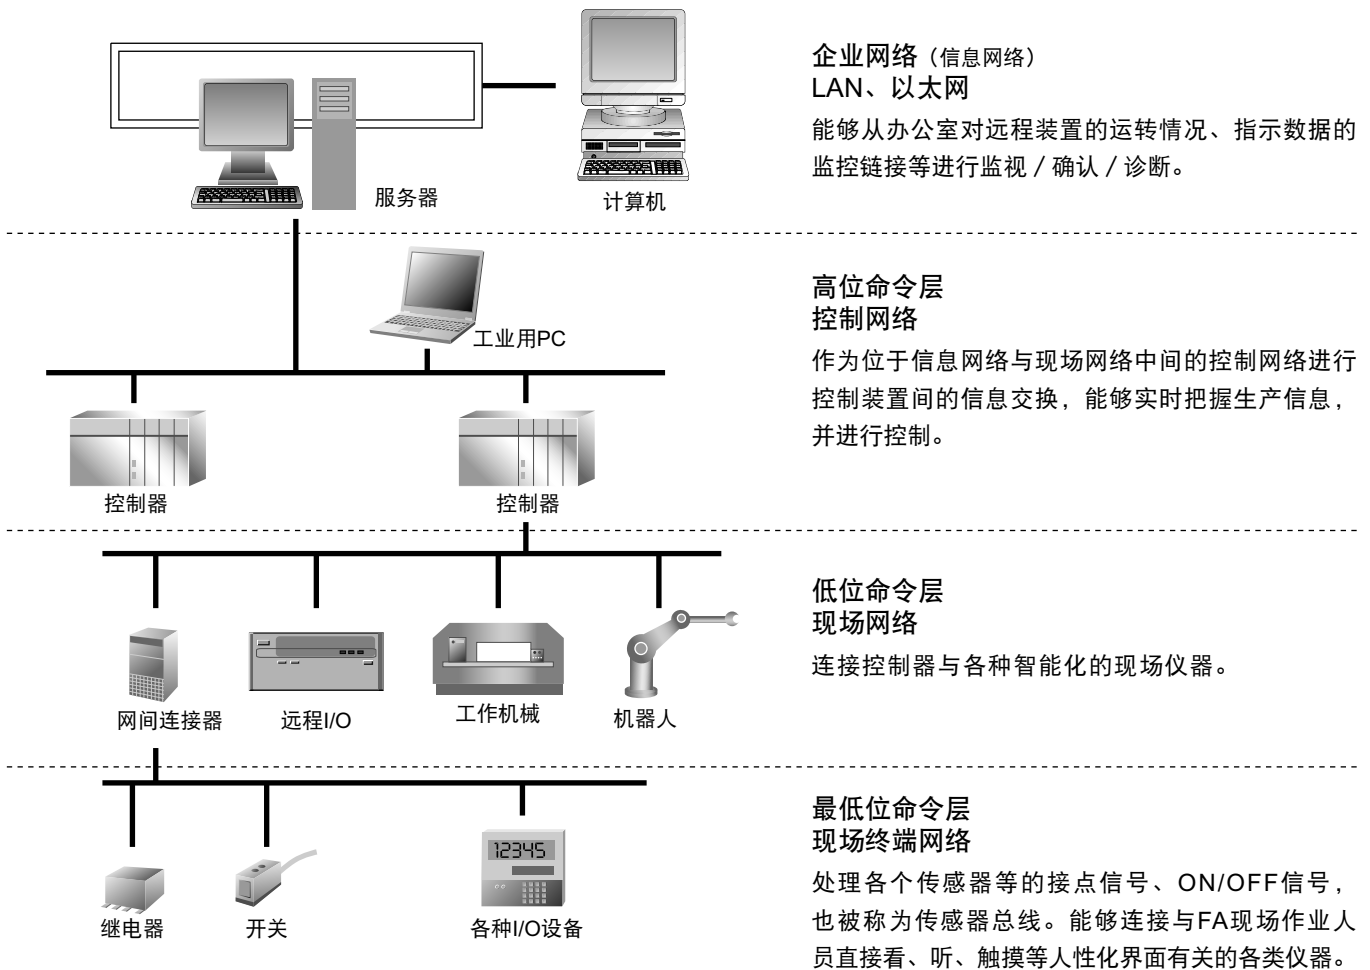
服务器

计算机

企业网络（信息网络）
LAN、以太网

能够从办公室对远程装置的运转情况、指示数据的监控链接等进行监视 / 确认 / 诊断。

工业用PC

控制器

控制器

高位命令层
控制网络

作为位于信息网络与现场网络中间的控制网络进行控制装置间的信息交换，能够实时把握生产信息，并进行控制。

网间连接器

远程I/O

工作机械

机器人

低位命令层
现场网络

连接控制器与各种智能化的现场仪器。

12345

继电器

开关

各种I/O设备

最低位命令层
现场终端网络

处理各个传感器等的接点信号、ON/OFF信号，也被称为传感器总线。能够连接与FA现场作业人员直接看、听、触摸等人性化界面有关的各类仪器。